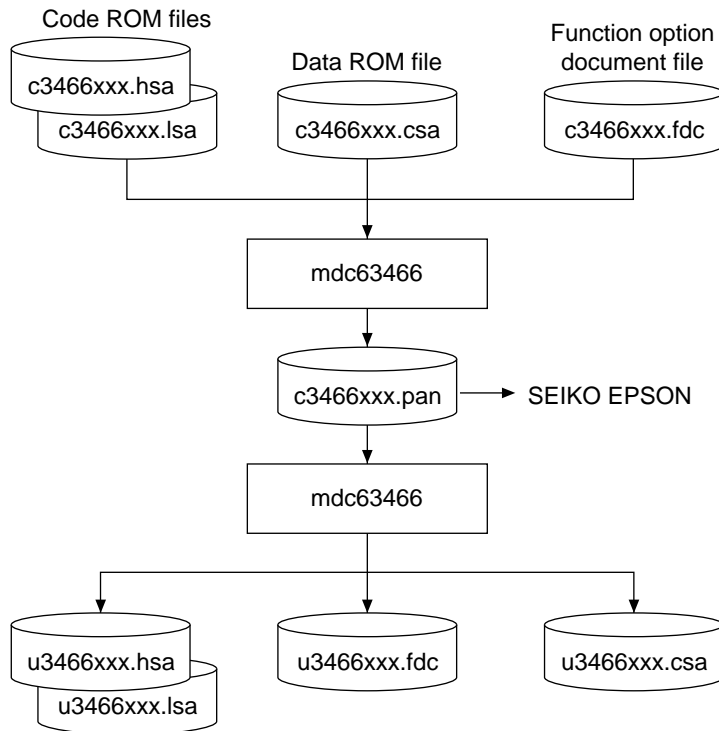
Code ROM files

c3466xxx.hsa

c3466xxx.lsa

Data ROM file

c3466xxx.csa

Function option document file

c3466xxx.fdc

mdc63466

c3466xxx.pan

SEIKO EPSON

mdc63466

u3466xxx.hsa

u3466xxx.lsa

u3466xxx.fdc

u3466xxx.csa